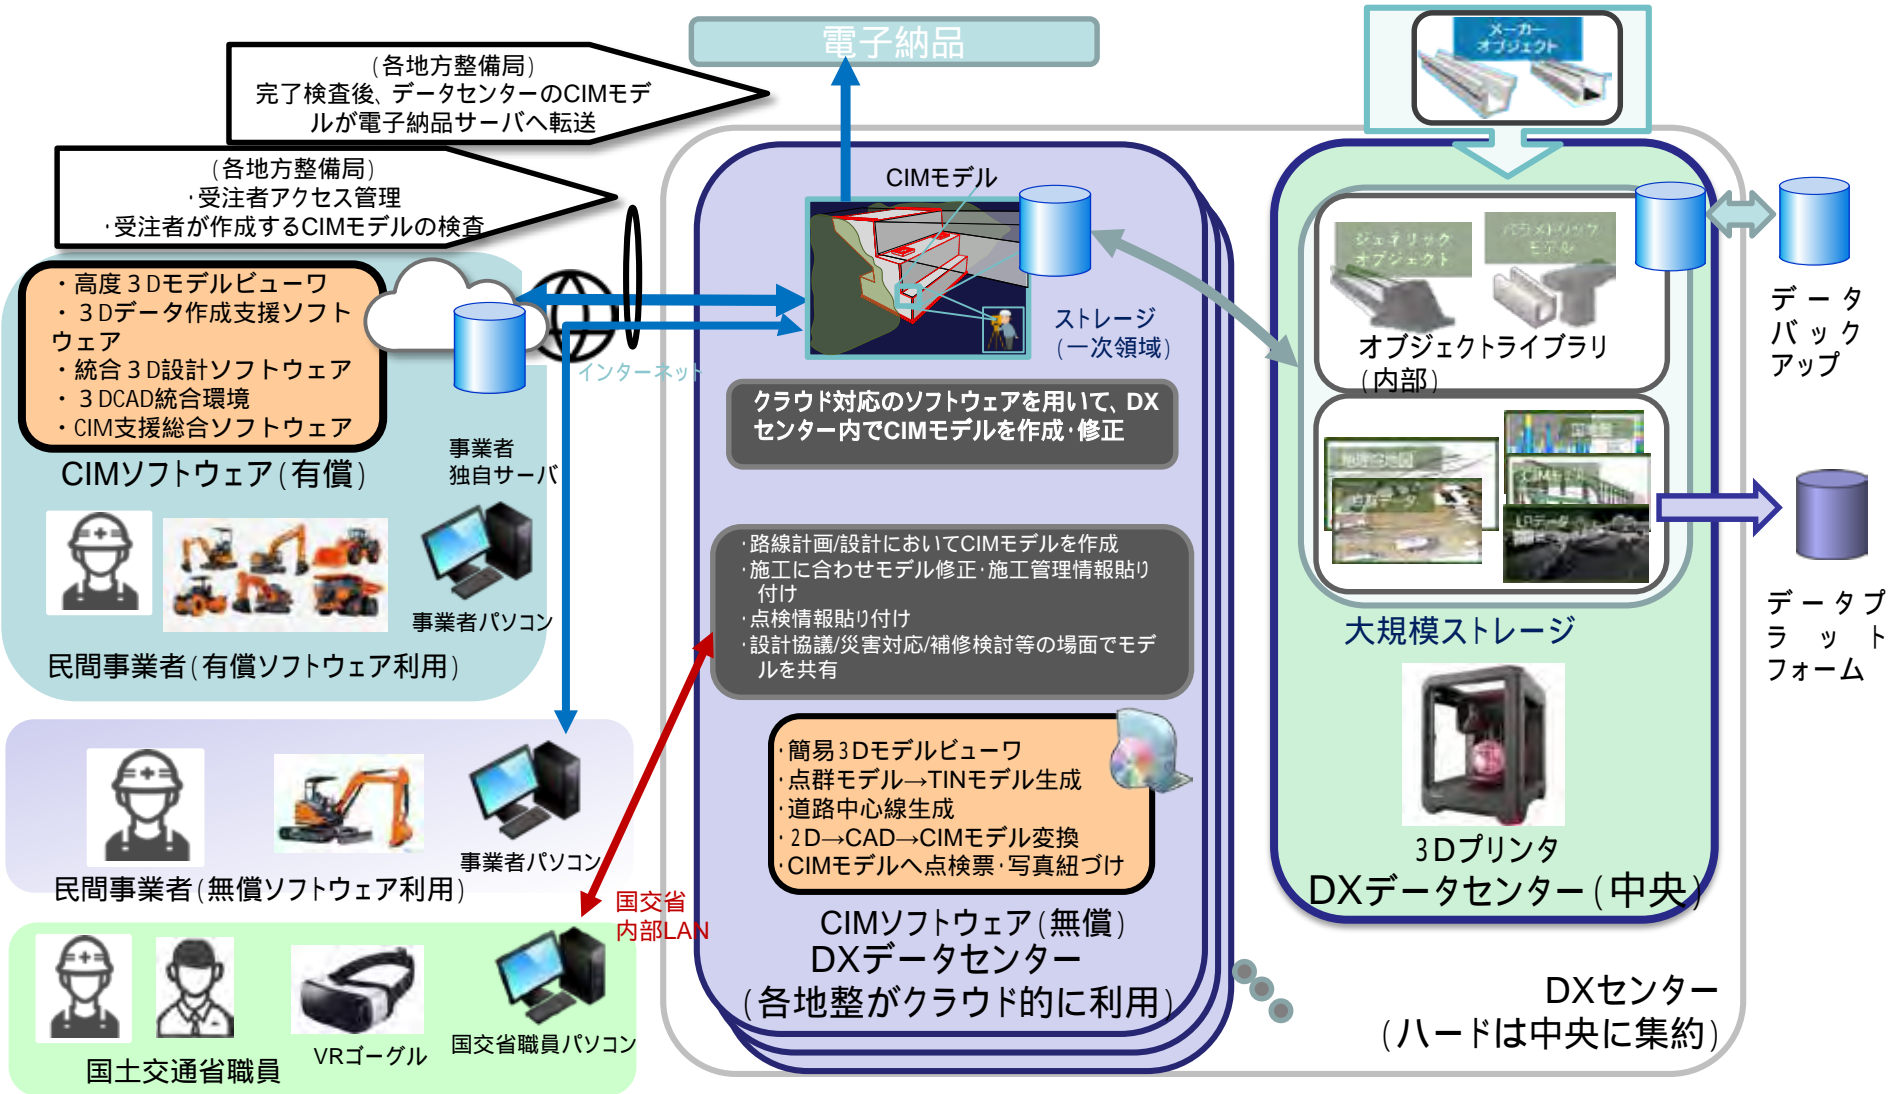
電子納品

(各地方整備局)
完了検査後、データセンターのCIMモデルが電子納品サーバへ転送

(各地方整備局)
・受注者アクセス管理
・受注者が作成するCIMモデルの検査

・高度３Dモデルビューワ
・３Dデータ作成支援ソフトウェア
・統合３D設計ソフトウェア
・３DCAD統合環境
・CIM支援総合ソフトウェア

CIMソフトウェア(有償)

事業者独自サーバ

インターネット

事業者パソコン

民間事業者(有償ソフトウェア利用)

事業者パソコン

民間事業者(無償ソフトウェア利用)

国交省内部LAN

VRゴーグル

国交省職員パソコン

国土交通省職員

CIMモデル

ストレージ(一次領域)

クラウド対応のソフトウェアを用いて、DXセンター内でCIMモデルを作成・修正

・路線計画/設計においてCIMモデルを作成
・施工に合わせモデル修正・施工管理情報貼り付け
・点検情報貼り付け
・設計協議/災害対応/補修検討等の場面でモデルを共有

・簡易3Dモデルビューワ
・点群モデル→TINモデル生成
・道路中心線生成
・2D→CAD→CIMモデル変換
・CIMモデルへ点検票・写真紐づけ

CIMソフトウェア(無償)
DXデータセンター
(各地整がクラウド的に利用)

メーカーオブジェクト

ジェネリックオブジェクト

パラメトリックモデル

オブジェクトライブラリ(内部)

大規模ストレージ

3Dプリンタ

DXデータセンター(中央)

データバックアップ

データプラットフォーム

DXセンター
(ハードは中央に集約)